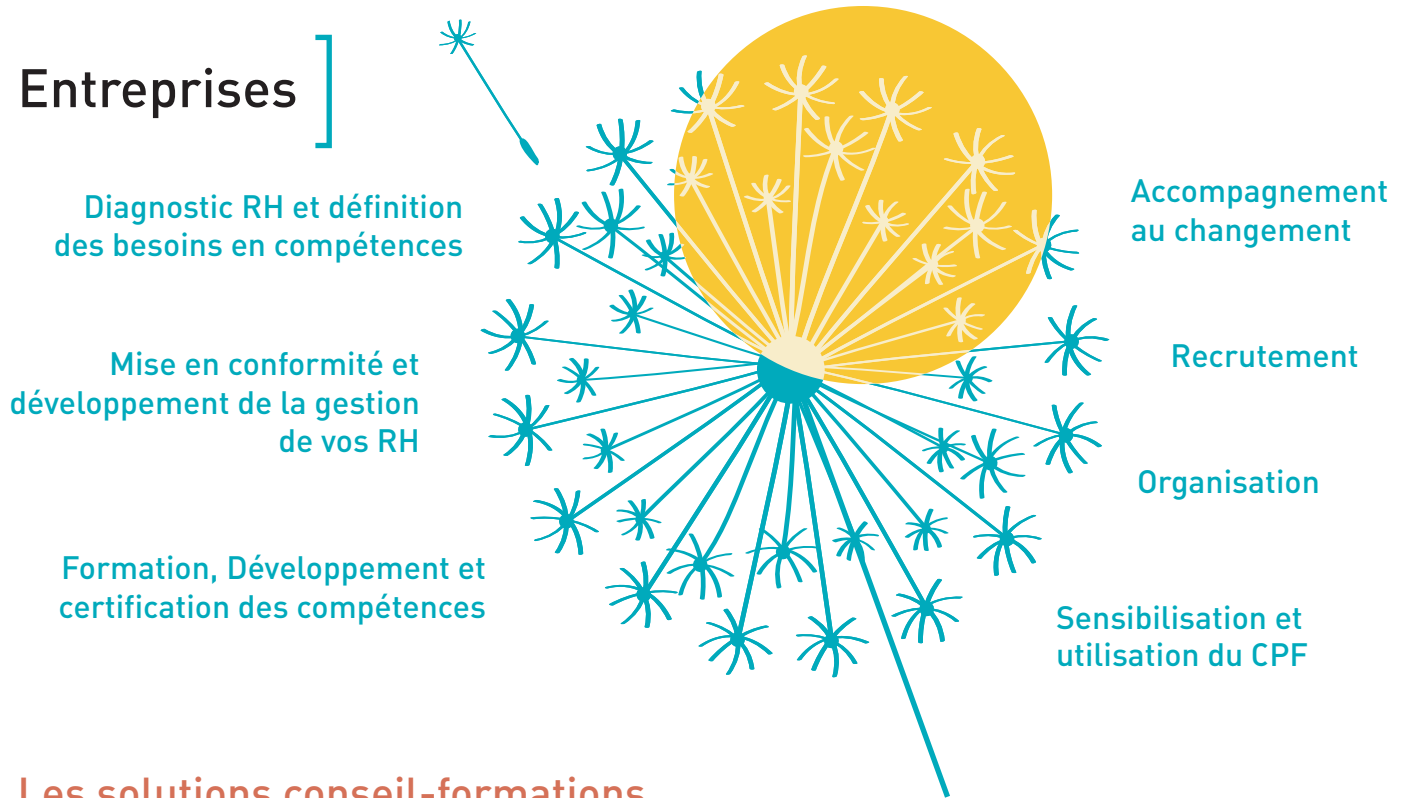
Entreprises

Diagnostic RH et définition des besoins en compétences

Mise en conformité et développement de la gestion de vos RH

Formation, Développement et certification des compétences

Accompagnement au changement

Recrutement

Organisation

Sensibilisation et utilisation du CPF

Les solutions conseil-formations